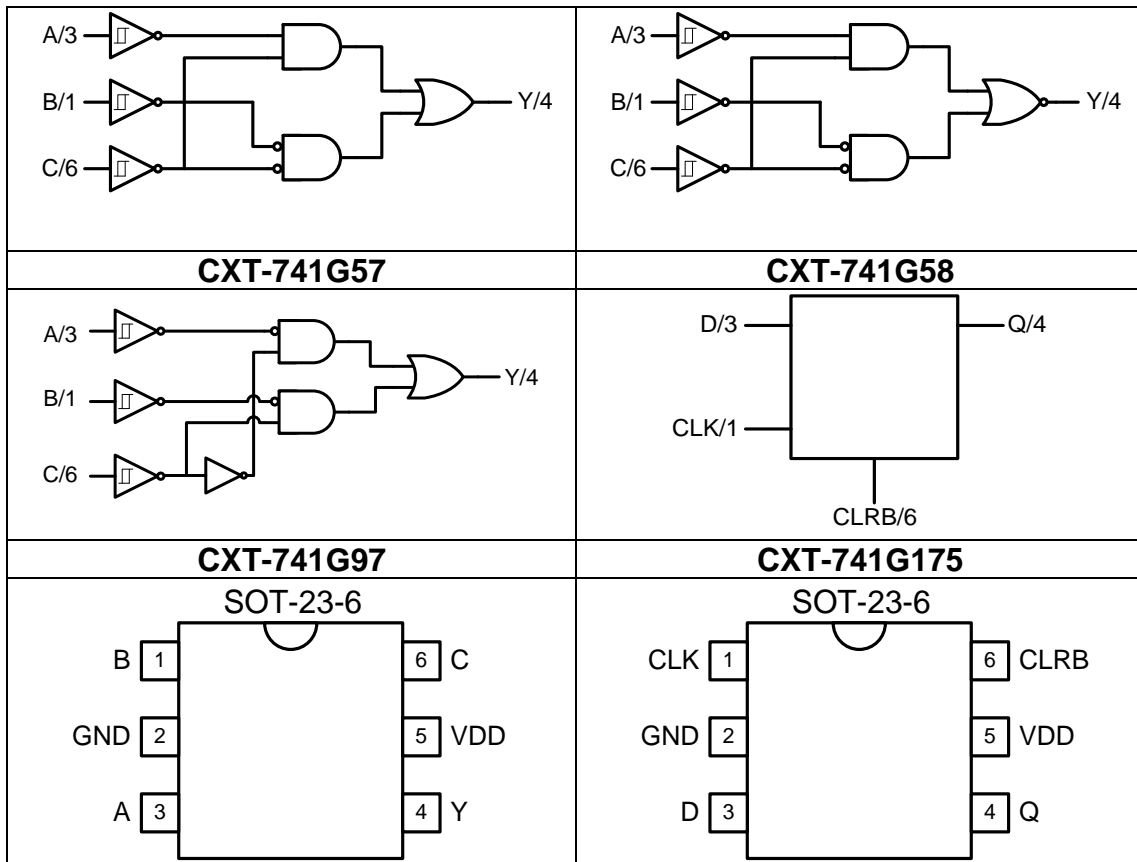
| A/3<br>B/1<br>C/6<br>Y/4 | A/3<br>B/1<br>C/6<br>Y/4 |
|---|---|
| **CXT-741G57** | **CXT-741G58** |
| A/3<br>B/1<br>C/6<br>Y/4 | D/3<br>Q/4<br>CLK/1<br>CLRB/6 |
| **CXT-741G97** | **CXT-741G175** |
| SOT-23-6<br>B 1<br>GND 2<br>A 3<br>6 C<br>5 VDD<br>4 Y | SOT-23-6<br>CLK 1<br>GND 2<br>D 3<br>6 CLRB<br>5 VDD<br>4 Q |